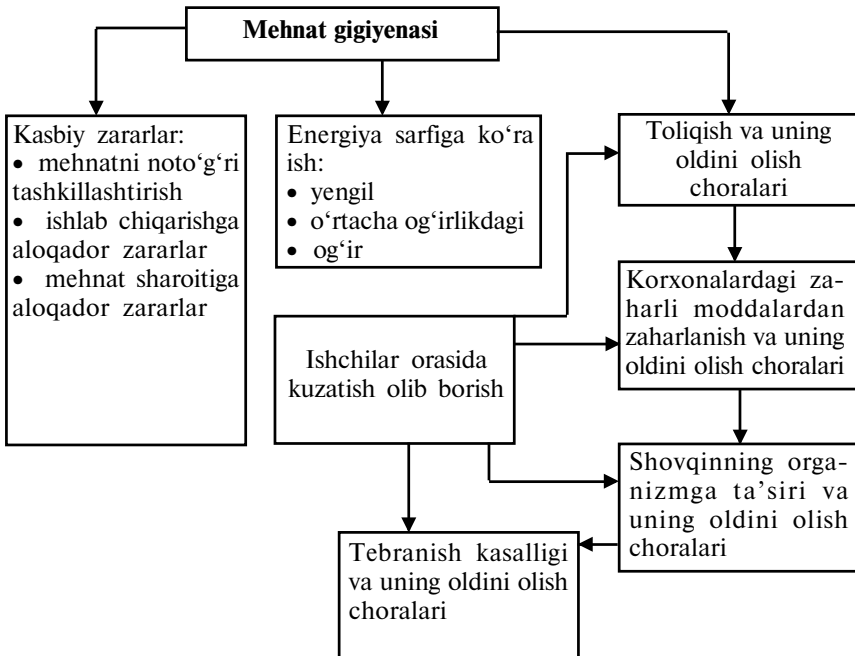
Mehnat gigiyenasi

Kasbiy zararlar:
• mehnatni noto'g'ri tashkillashtirish
• ishlab chiqarishga aloqador zararlar
• mehnat sharoitiga aloqador zararlar

Energiya sarfiga ko'ra ish:
• yengil
• o'rtacha og'irlikdagi
• og'ir

Toliqish va uning oldini olish choralari

Korxonalardagi zaharli moddalardan zaharlanish va uning oldini olish choralari

Ishchilar orasida kuzatish olib borish

Shovqinning organizmga ta'siri va uning oldini olish choralari

Tebranish kasalligi va uning oldini olish choralari